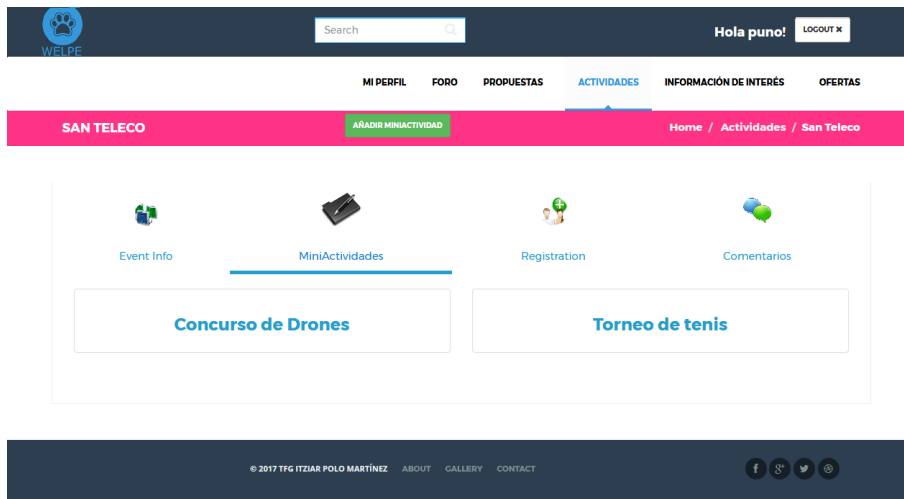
WELPE

Search

Hola puno!

LOGOUT ✖

MI PERFIL FORO PROPUESTAS ACTIVIDADES INFORMACIÓN DE INTERÉS OFERTAS

SAN TELECO

AÑADIR MINIACTIVIDAD

Home / Actividades / San Teleco

Event Info

MiniActividades

Registration

Comentarios

Concurso de Drones

Torneo de tenis

© 2017 TFG ITZIAR POLO MARTÍNEZ ABOUT GALLERY CONTACT